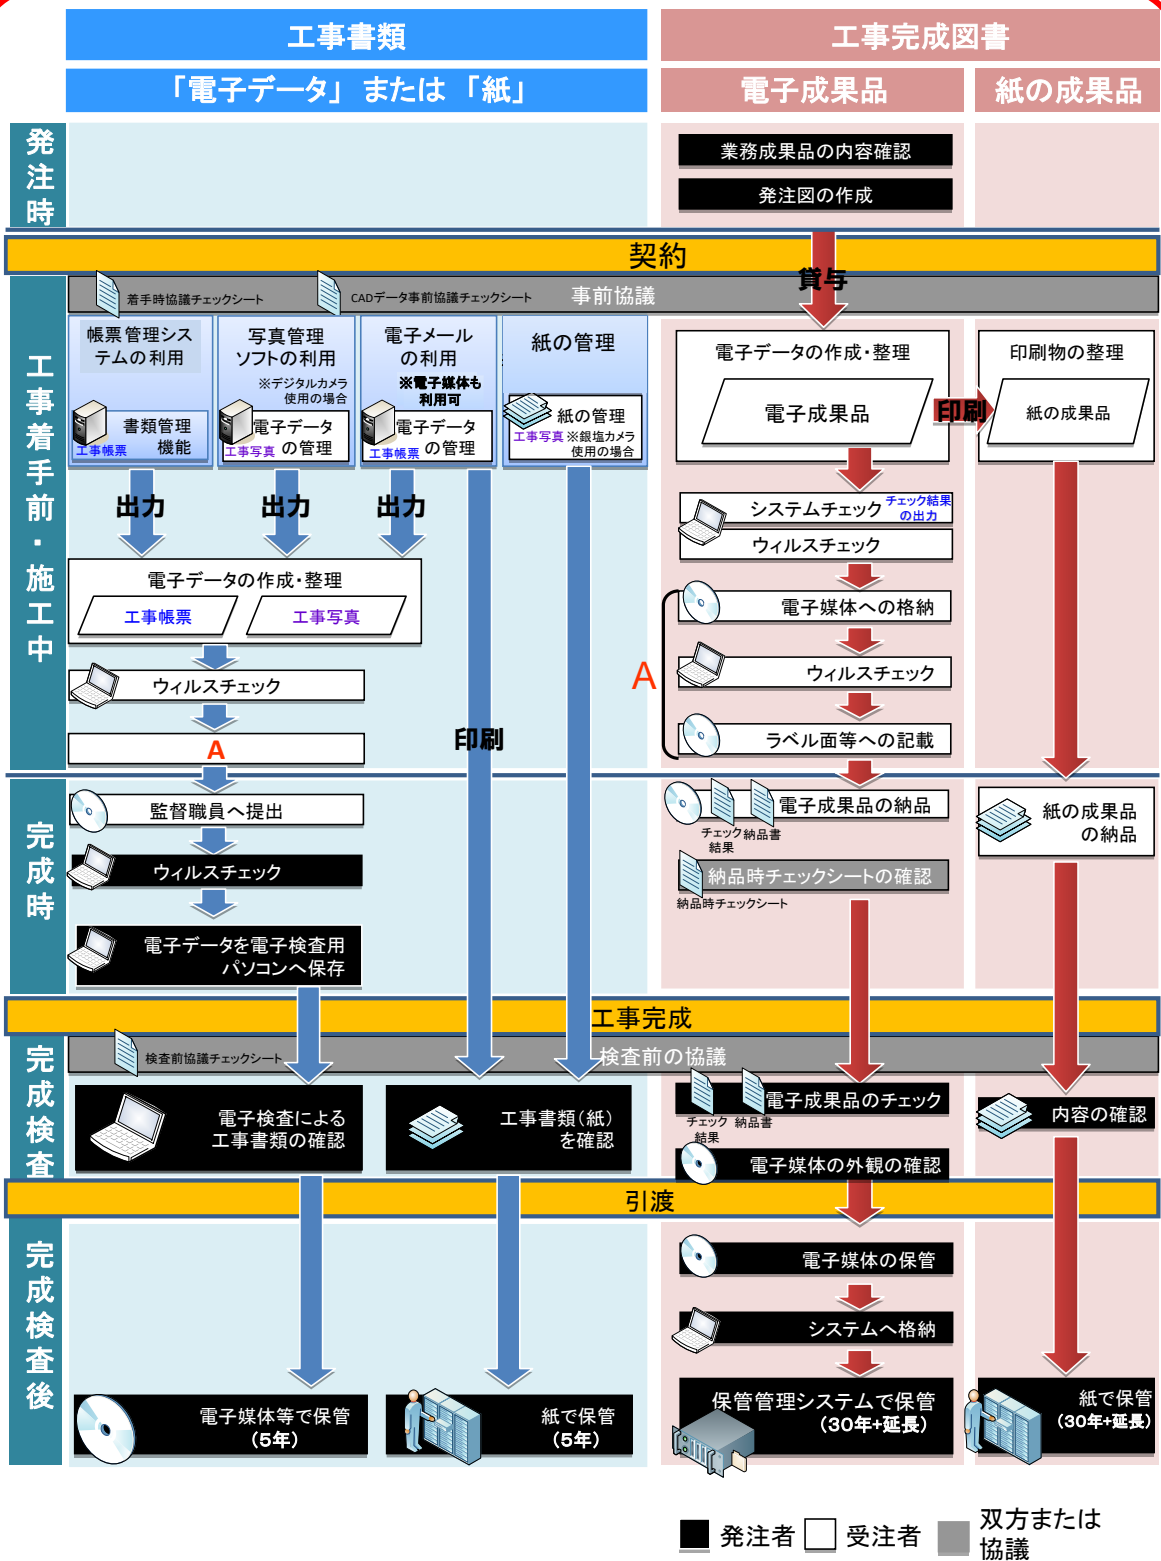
工事書類

「電子データ」または「紙」

工事完成図書

電子成果品

紙の成果品

発注時

業務成果品の内容確認

発注図の作成

契約

貸与

工事着手前・施工中

着手時協議チェックシート

CADデータ事前協議チェックシート

事前協議

帳票管理システムの利用

書類管理機能

工事帳票

写真管理ソフトの利用

※デジタルカメラ使用の場合

電子データの管理

工事写真

電子メールの利用

※電子媒体も利用可

電子データの管理

工事帳票

紙の管理

紙の管理

工事写真 ※銀塩カメラ使用の場合

電子データの作成・整理

電子成果品

印刷

印刷物の整理

紙の成果品

出力

出力

出力

システムチェック

チェック結果の出力

ウィルスチェック

電子データの作成・整理

工事帳票

工事写真

電子媒体への格納

A

ウィルスチェック

ウィルスチェック

印刷

A

ラベル面等への記載

完成時

電子成果品の納品

チェック結果

納品書

紙の成果品の納品

監督職員へ提出

ウィルスチェック

納品時チェックシートの確認

納品時チェックシート

電子データを電子検査用パソコンへ保存

工事完成

完成検査

検査前協議チェックシート

検査前の協議

電子検査による工事書類の確認

工事書類(紙)を確認

電子成果品のチェック

チェック結果

納品書

内容の確認

電子媒体の外観の確認

引渡

完成検査後

電子媒体の保管

システムへ格納

電子媒体等で保管(5年)

紙で保管(5年)

保管管理システムで保管(30年+延長)

紙で保管(30年+延長)

発注者

受注者

双方または協議